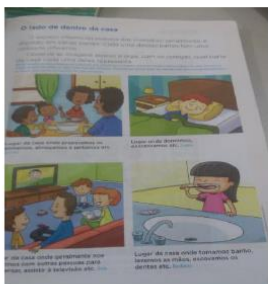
O lado de dentro da casa

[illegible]

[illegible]

Lugar da casa onde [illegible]

Lugar de dormir, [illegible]

Lugar da casa onde geralmente nos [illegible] com outras pessoas para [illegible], assistir à televisão etc. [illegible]

Lugar da casa onde tomamos banho, lavamos as mãos, escovamos os dentes etc. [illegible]